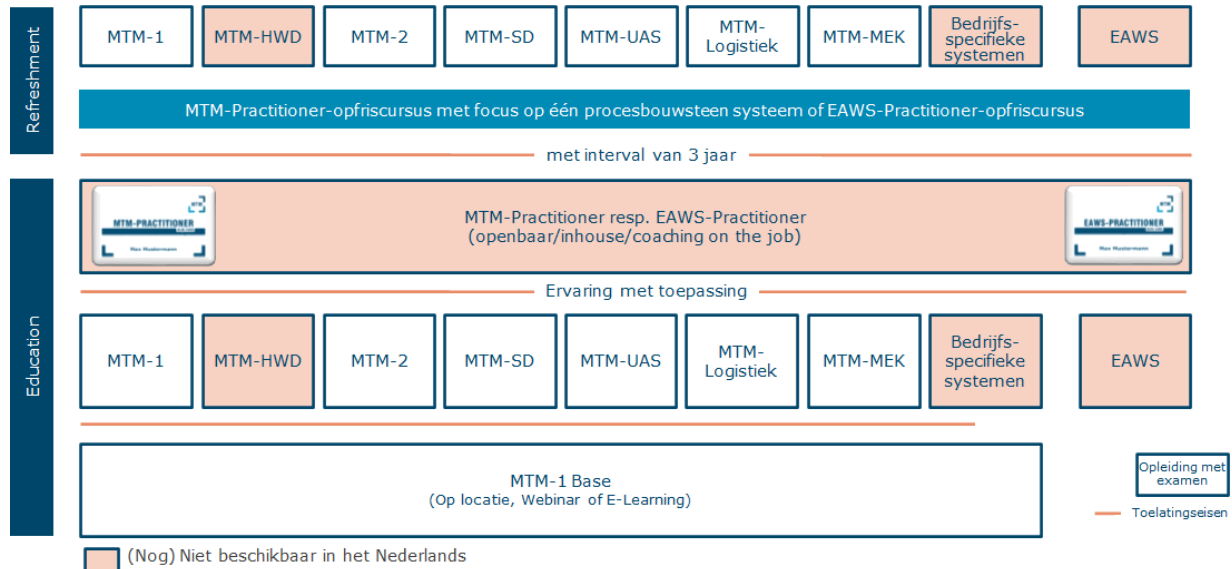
Refreshment

MTM-1 | MTM-HWD | MTM-2 | MTM-SD | MTM-UAS | MTM-Logistiek | MTM-MEK | Bedrijfs-specifieke systemen | EAWS

MTM-Practitioner-opfriscursus met focus op één procesbouwsteen systeem of EAWS-Practitioner-opfriscursus

met interval van 3 jaar

Education

MTM-PRACTITIONER
Max Mustermann

MTM-Practitioner resp. EAWS-Practitioner
(openbaar/inhouse/coaching on the job)

EAWS-PRACTITIONER
Max Mustermann

Ervaring met toepassing

MTM-1 | MTM-HWD | MTM-2 | MTM-SD | MTM-UAS | MTM-Logistiek | MTM-MEK | Bedrijfs-specifieke systemen | EAWS

MTM-1 Base
(Op locatie, Webinar of E-Learning)

Opleiding met examen

Toelatingseisen

(Nog) Niet beschikbaar in het Nederlands